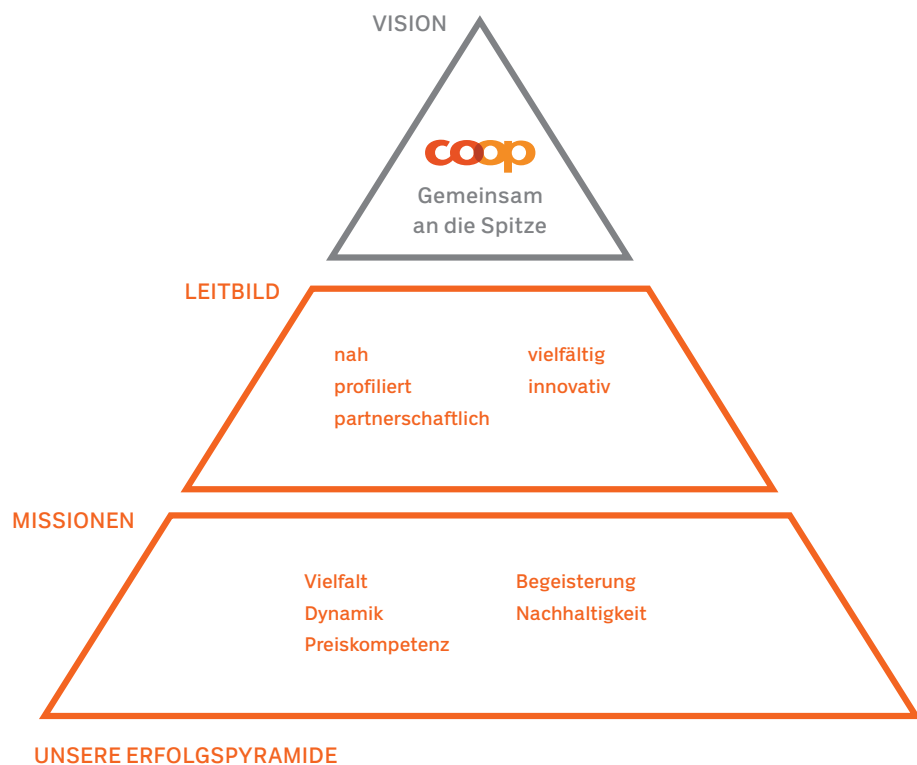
VISION

coop

Gemeinsam an die Spitze

LEITBILD

nah
profiliert
partnerschaftlich

vielfältig
innovativ

MISSIONEN

Vielfalt
Dynamik
Preiskompetenz

Begeisterung
Nachhaltigkeit

UNSERE ERFOLGSPYRAMIDE